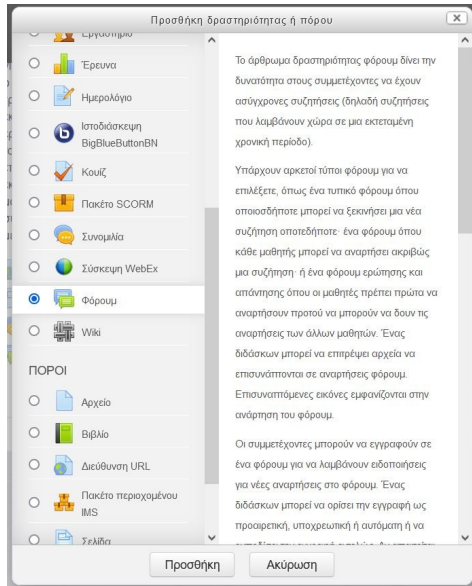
Προσθήκη δραστηριότητας ή πόρου

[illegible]

Έρευνα

Ημερολόγιο

Ιστοδιάσκεψη BigBlueButtonBN

Κουίζ

Πακέτο SCORM

Συνομιλία

Σύσκεψη WebEx

Φόρουμ

Wiki

ΠΟΡΟΙ

Αρχείο

Βιβλίο

Διεύθυνση URL

Πακέτο περιεχομένου IMS

Σελίδα

Το άρθρωμα δραστηριότητας φόρουμ δίνει την δυνατότητα στους συμμετέχοντες να έχουν ασύγχρονες συζητήσεις (δηλαδή συζητήσεις που λαμβάνουν χώρα σε μια εκτεταμένη χρονική περίοδο).

Υπάρχουν αρκετοί τύποι φόρουμ για να επιλέξετε, όπως ένα τυπικό φόρουμ όπου οποιοσδήποτε μπορεί να ξεκινήσει μια νέα συζήτηση οποτεδήποτε· ένα φόρουμ όπου κάθε μαθητής μπορεί να αναρτήσει ακριβώς μια συζήτηση· ή ένα φόρουμ ερώτησης και απάντησης όπου οι μαθητές πρέπει πρώτα να αναρτήσουν προτού να μπορούν να δουν τις αναρτήσεις των άλλων μαθητών. Ένας διδάσκων μπορεί να επιτρέψει αρχεία να επισυνάπτονται σε αναρτήσεις φόρουμ. Επισυναπτόμενες εικόνες εμφανίζονται στην ανάρτηση του φόρουμ.

Οι συμμετέχοντες μπορούν να εγγραφούν σε ένα φόρουμ για να λαμβάνουν ειδοποιήσεις για νέες αναρτήσεις στο φόρουμ. Ένας διδάσκων μπορεί να ορίσει την εγγραφή ως προαιρετική, υποχρεωτική ή αυτόματη ή να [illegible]

Προσθήκη

Ακύρωση